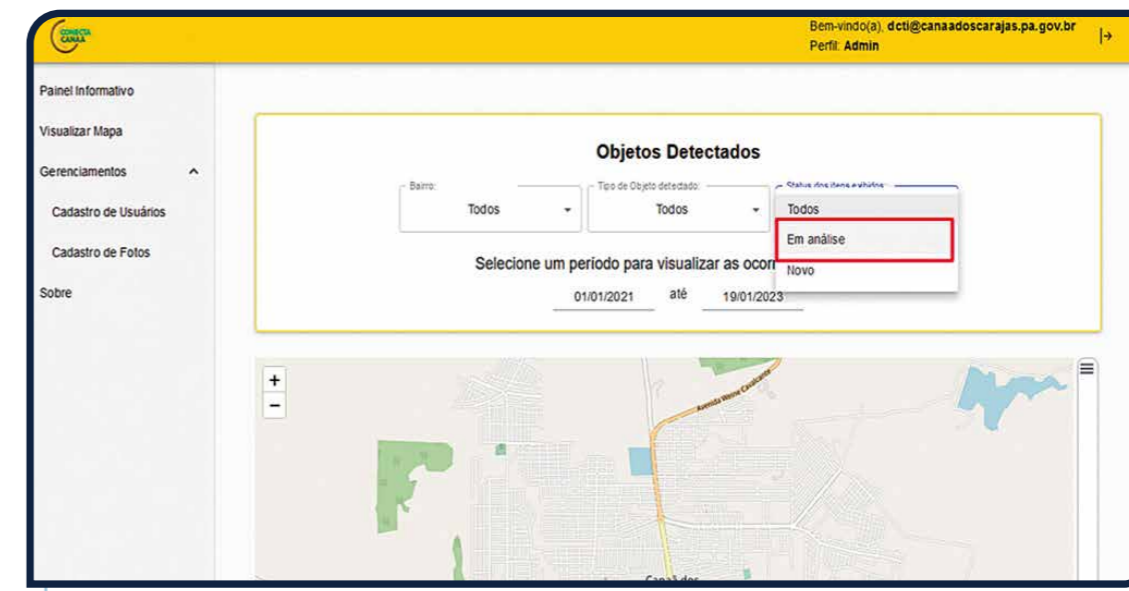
CONECTA CANAÃ

Bem-vindo(a), dcti@canaadoscarajas.pa.gov.br
Perfil: Admin

Painel Informativo
Visualizar Mapa
Gerenciamentos
Cadastro de Usuários
Cadastro de Fotos
Sobre

Objetos Detectados

Bairro:
Todos

Tipo de Objeto detectado:
Todos

Status dos itens exibidos:
Todos
Em análise
Novo

Selecione um período para visualizar as ocorr

01/01/2021 até 19/01/2023

+
−

Avenida Weyne Cavalcante

Canaã dos